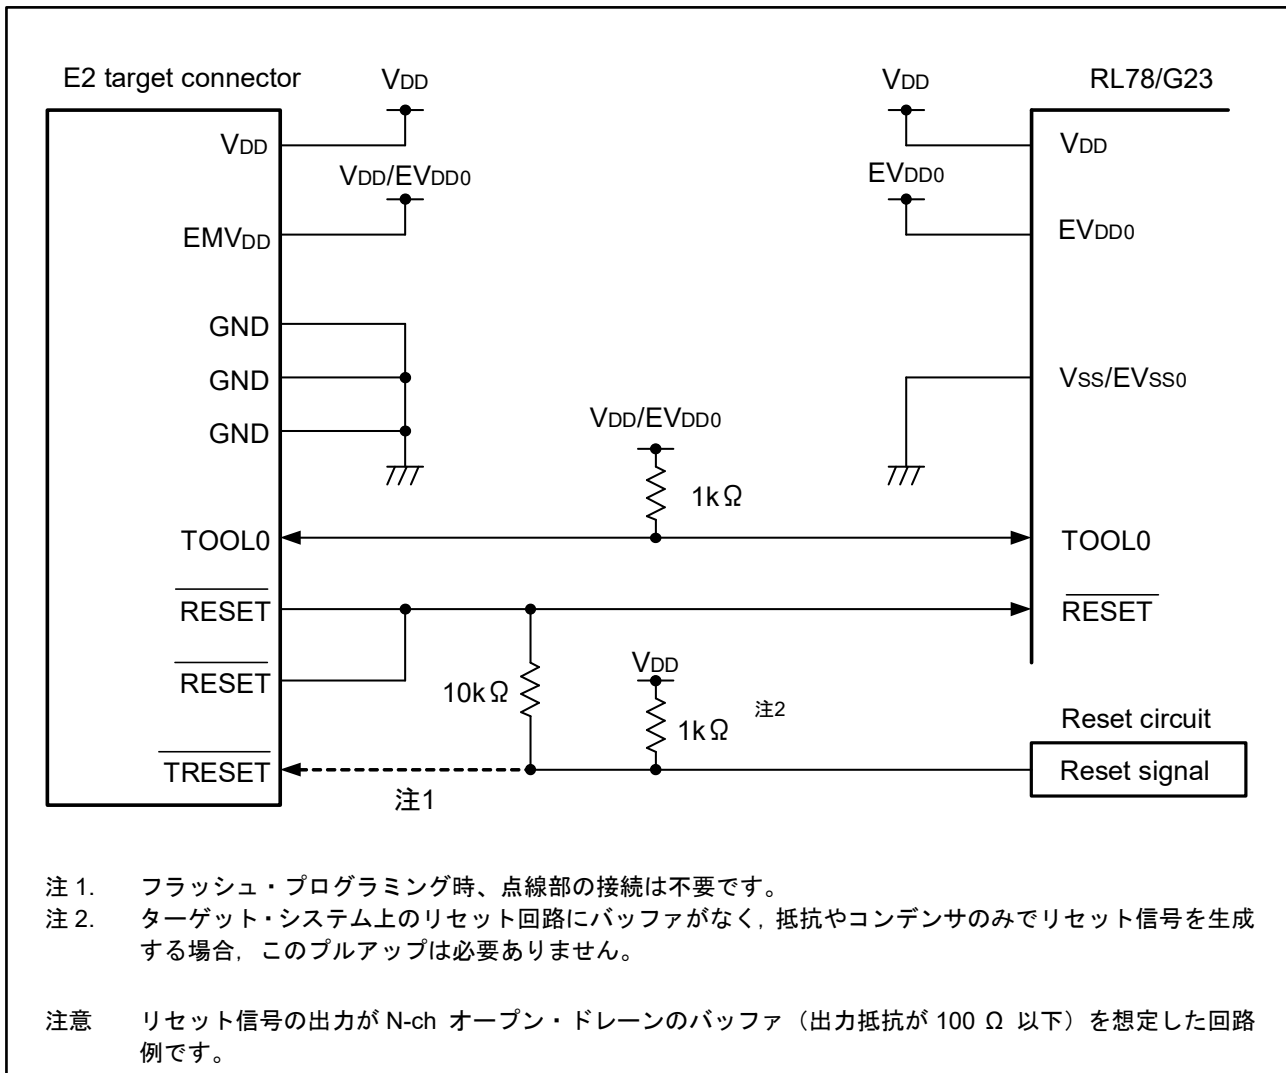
E2 target connector

$V_{DD}$

$V_{DD}$

RL78/G23

$V_{DD}$

$V_{DD}$

$V_{DD}/EV_{DD0}$

$EV_{DD0}$

$EMV_{DD}$

$EV_{DD0}$

GND

GND

GND

$V_{SS}/EV_{SS0}$

$V_{DD}/EV_{DD0}$

1kΩ

TOOL0

TOOL0

$\overline{RESET}$

$\overline{RESET}$

$\overline{RESET}$

$V_{DD}$

10kΩ

1kΩ

注2

Reset circuit

$\overline{TRESET}$

Reset signal

注1

注 1. フラッシュ・プログラミング時、点線部の接続は不要です。
注 2. ターゲット・システム上のリセット回路にバッファがなく，抵抗やコンデンサのみでリセット信号を生成する場合，このプルアップは必要ありません。

注意 リセット信号の出力が N-ch オープン・ドレーンのバッファ（出力抵抗が 100 Ω 以下）を想定した回路例です。